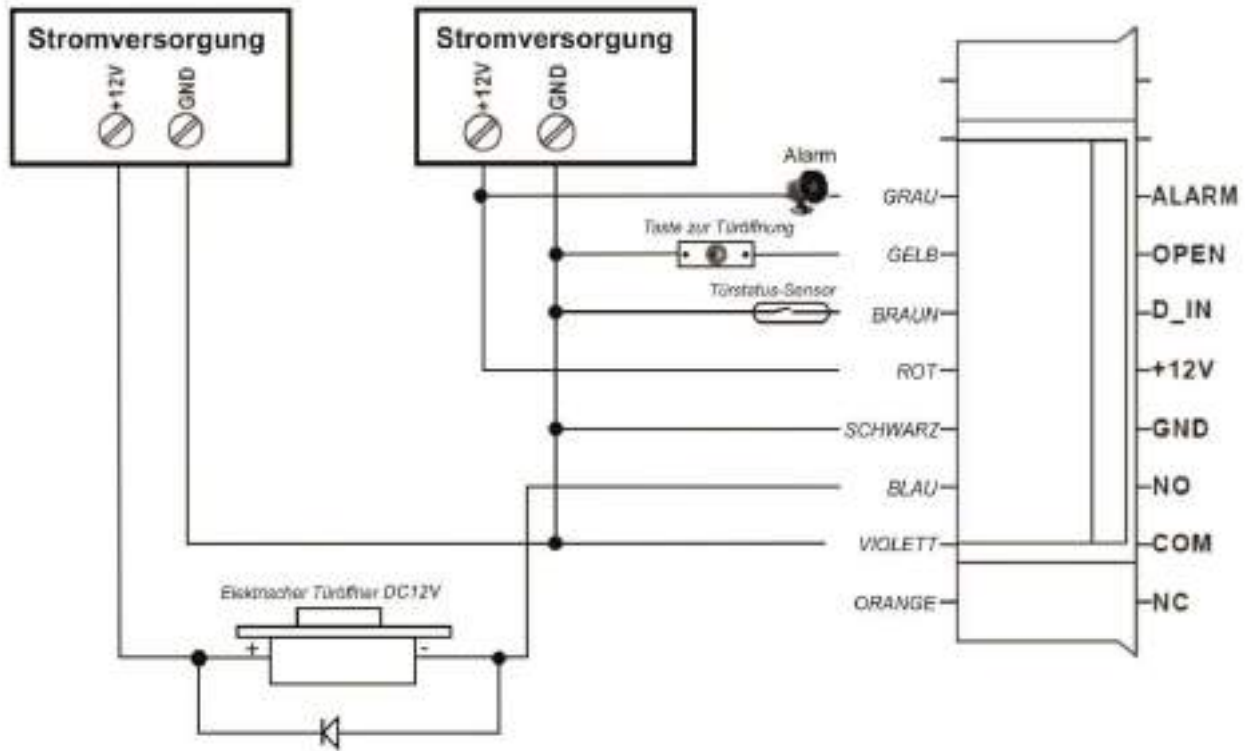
Stromversorgung
+12V
GND

Stromversorgung
+12V
GND

Alarm

Taste zur Türöffnung

Türstatus-Sensor

GRAU
GELB
BRAUN
ROT
SCHWARZ
BLAU
VIOLETT
ORANGE

ALARM
OPEN
D_IN
+12V
GND
NO
COM
NC

Elektrischer Türöffner DC12V
+
-